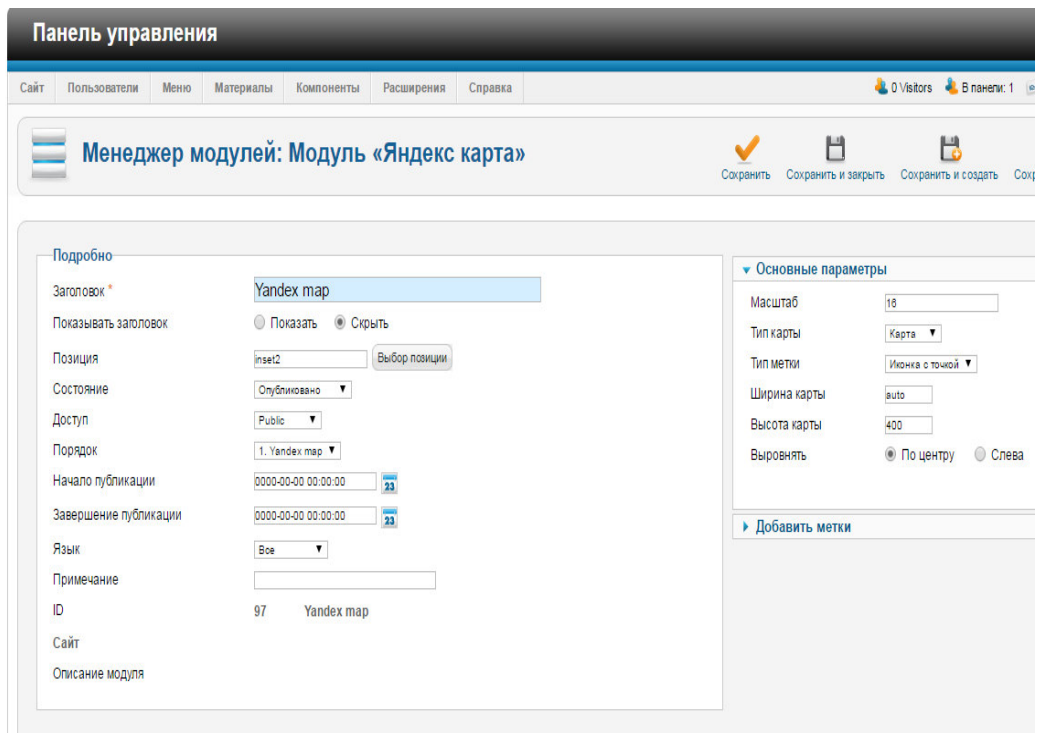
Панель управления

Сайт Пользователи Меню Материалы Компоненты Расширения Справка

0 Visitors В панели: 1

Менеджер модулей: Модуль «Яндекс карта»

Сохранить Сохранить и закрыть Сохранить и создать Сох

Подробно

Заголовок * Yandex map

Показывать заголовок Показать Скрыть

Позиция inset2 Выбор позиции

Состояние Опубликовано

Доступ Public

Порядок 1. Yandex map

Начало публикации 0000-00-00 00:00:00 23

Завершение публикации 0000-00-00 00:00:00 23

Язык Все

Примечание

ID 97 Yandex map

Сайт

Описание модуля

Основные параметры

Масштаб 16

Тип карты Карта

Тип метки Иконка с точкой

Ширина карты auto

Высота карты 400

Выровнять По центру Слева

Добавить метки